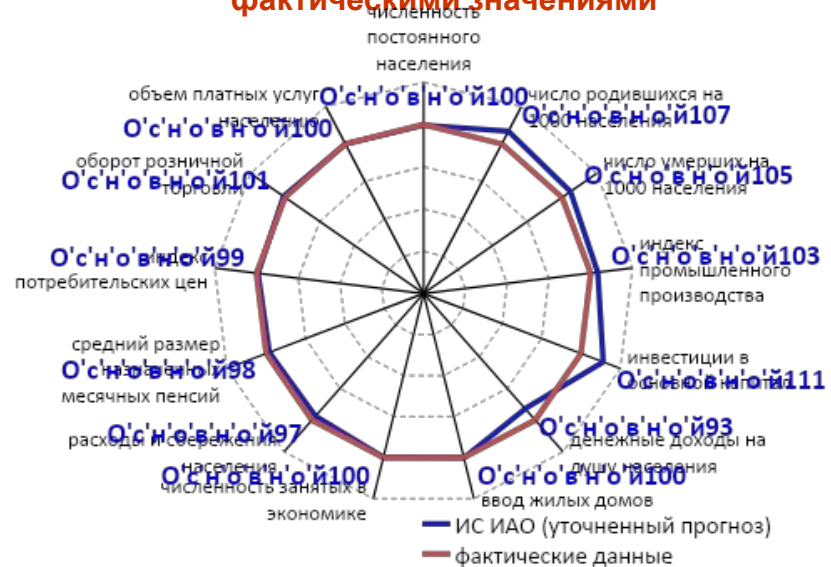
фактическими значениями

численность постоянного населения
O'c'н'o'в'н'o'й100

число родившихся на 1000 населения
O'c'н'o'в'н'o'й107

число умерших на 1000 населения
O'c'н'o'в'н'o'й105

индекс промышленного производства
O'c'н'o'в'н'o'й103

инвестиции в основной капитал
O'c'н'o'в'н'o'й111

денежные доходы на душу населения
O'c'н'o'в'н'o'й93

ввод жилых домов
O'c'н'o'в'н'o'й100

численность занятых в экономике
O'c'н'o'в'н'o'й100

расходы и сбережения населения
O'c'н'o'в'н'o'й97

средний размер назначенных месячных пенсий
O'c'н'o'в'н'o'й98

индекс потребительских цен
O'c'н'o'в'н'o'й99

оборот розничной торговли
O'c'н'o'в'н'o'й101

объем платных услуг населению
O'c'н'o'в'н'o'й100

ИС ИАО (уточненный прогноз)
фактические данные